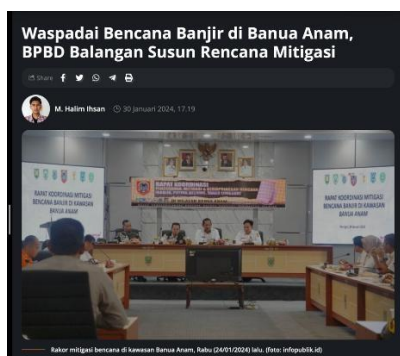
Waspadai Bencana Banjir di Banua Anam, BPBD Balangan Susun Rencana Mitigasi

Share

M. Halim Ihsan 30 Januari 2024, 17.19

RAPAT KOORDINASI MITIGASI BENCANA BANJIR DI KAWASAN BANUA ANAM

RAPAT KOORDINASI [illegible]

RAPAT KOORDINASI MITIGASI BENCANA BANJIR DI KAWASAN BANUA ANAM

Rakor mitigasi bencana di kawasan Banua Anam, Rabu (24/01/2024) lalu. (foto: infopublik.id)